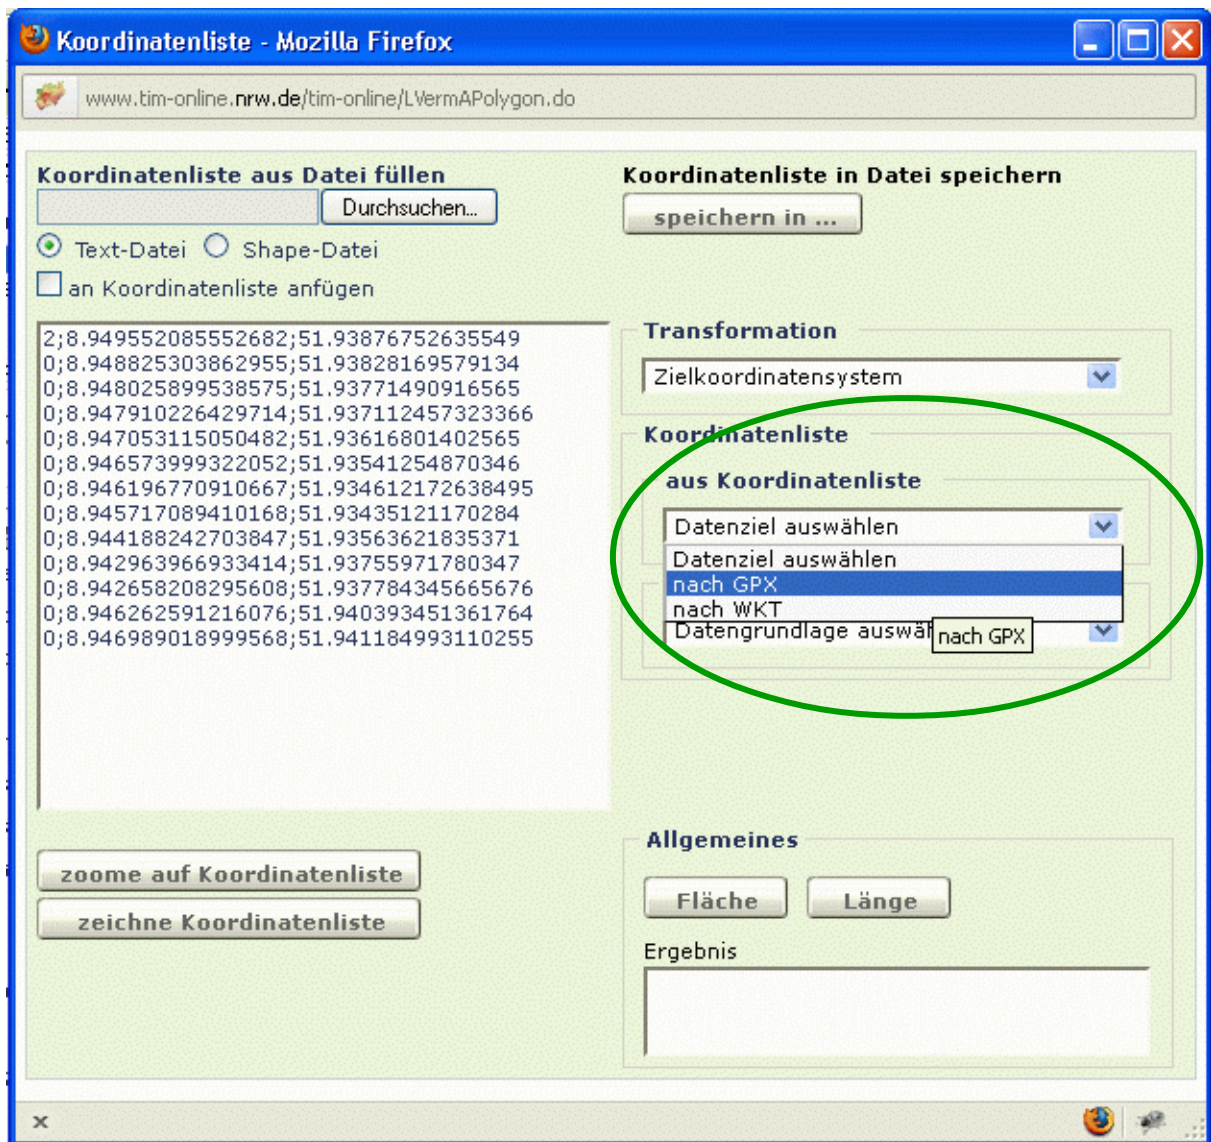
Koordinatenliste - Mozilla Firefox

www.tim-online.nrw.de/tim-online/LVermAPolygon.do

Koordinatenliste aus Datei füllen

Durchsuchen...

Text-Datei Shape-Datei

an Koordinatenliste anfügen

2;8.949552085552682;51.93876752635549
0;8.948825303862955;51.93828169579134
0;8.948025899538575;51.93771490916565
0;8.947910226429714;51.937112457323366
0;8.947053115050482;51.93616801402565
0;8.946573999322052;51.93541254870346
0;8.946196770910667;51.934612172638495
0;8.945717089410168;51.93435121170284
0;8.944188242703847;51.93563621835371
0;8.942963966933414;51.93755971780347
0;8.942658208295608;51.937784345665676
0;8.946262591216076;51.940393451361764
0;8.946989018999568;51.941184993110255

Koordinatenliste in Datei speichern

speichern in ...

Transformation

Zielkoordinatensystem

Koordinatenliste

aus Koordinatenliste

Datenziel auswählen

Datenziel auswählen
nach GPX
nach WKT

Datengrundlage auswä

nach GPX

zoome auf Koordinatenliste

zeichne Koordinatenliste

Allgemeines

Fläche

Länge

Ergebnis

x